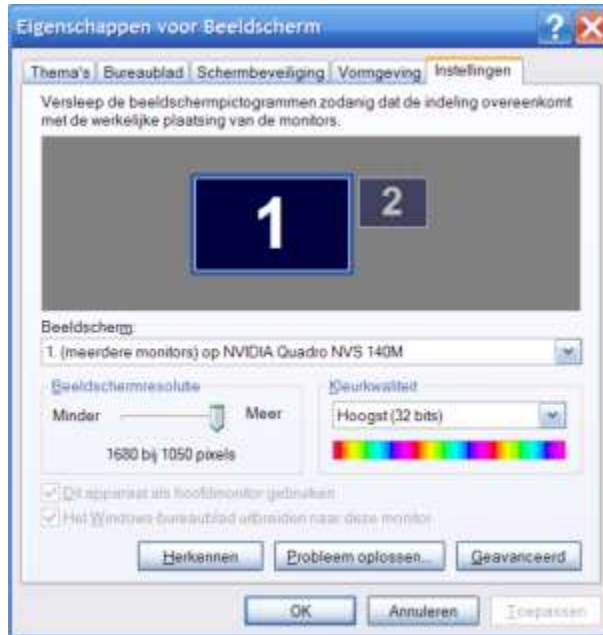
Eigenschappen voor Beeldscherm

Thema's | Bureaublad | Schermbeveiliging | Vormgeving | Instellingen

Versleep de beeldschermpictogrammen zodanig dat de indeling overeenkomt met de werkelijke plaatsing van de monitors.

1

2

Beeldscherm:

1. (meerdere monitors) op NVIDIA Quadro NVS 140M

Beeldschermresolutie

Minder

Meer

1680 bij 1050 pixels

Kleurkwaliteit

Hoogst (32 bits)

Dit apparaat als hoofdmonitor gebruiken

Het Windows-bureaublad uitbreiden naar deze monitor

Herkennen

Probleem oplossen...

Geavanceerd

OK

Annuleren

Toepassen